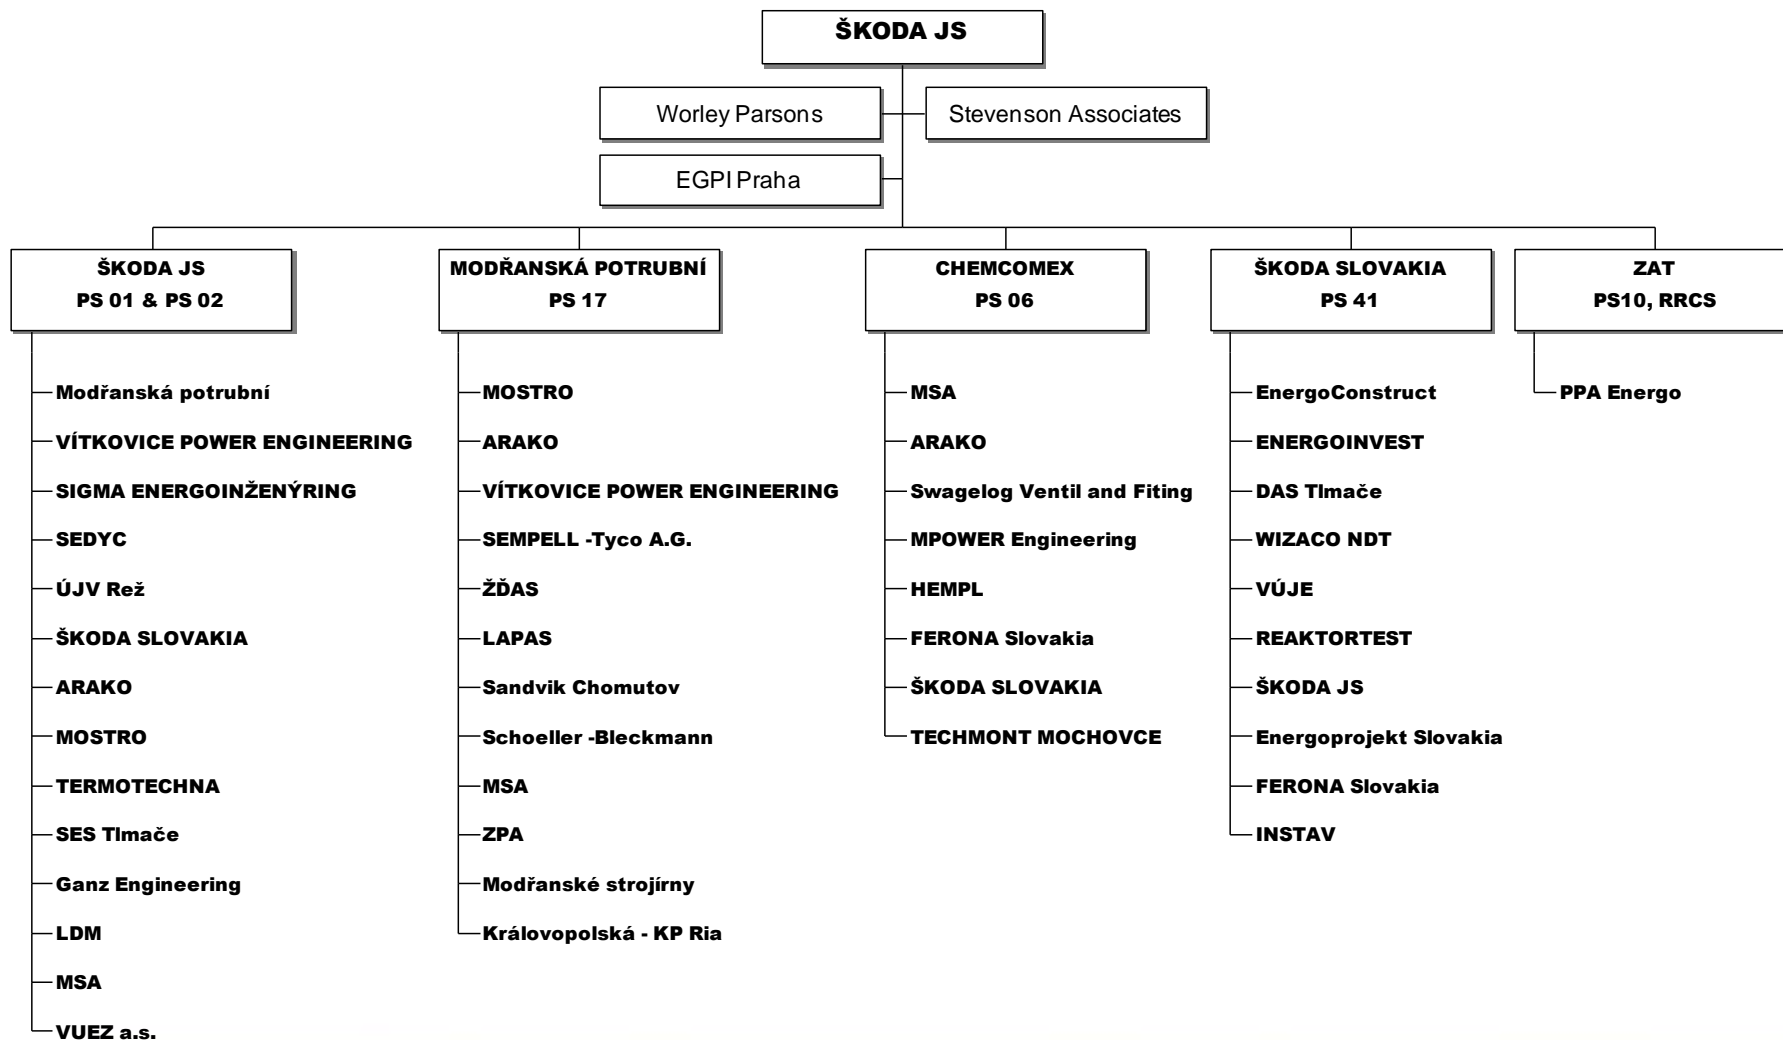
ŠKODA JS

Worley Parsons

Stevenson Associates

EGPI Praha

ŠKODA JS
PS 01 & PS 02

Modřanská potrubní
VÍTKOVICE POWER ENGINEERING
SIGMA ENERGOINŽENÝRING
SEDYC
ÚJV Rež
ŠKODA SLOVAKIA
ARAKO
MOSTRO
TERMOTECHNA
SES Tlmače
Ganz Engineering
LDM
MSA
VUEZ a.s.

MODŘANSKÁ POTRUBNÍ
PS 17

MOSTRO
ARAKO
VÍTKOVICE POWER ENGINEERING
SEMPELL -Tyco A.G.
ŽĎAS
LAPAS
Sandvik Chomutov
Schoeller -Bleckmann
MSA
ZPA
Modřanské strojírny
Královopolská - KP Ria

CHEMCOMEX
PS 06

MSA
ARAKO
Swagelog Ventil and Fiting
MPOWER Engineering
HEMPL
FERONA Slovakia
ŠKODA SLOVAKIA
TECHMONT MOCHOVCE

ŠKODA SLOVAKIA
PS 41

EnergoConstruct
ENERGOINVEST
DAS Tlmače
WIZACO NDT
VÚJE
REAKTORTEST
ŠKODA JS
Energoprojekt Slovakia
FERONA Slovakia
INSTAV

ZAT
PS10, RRCS

PPA Energo